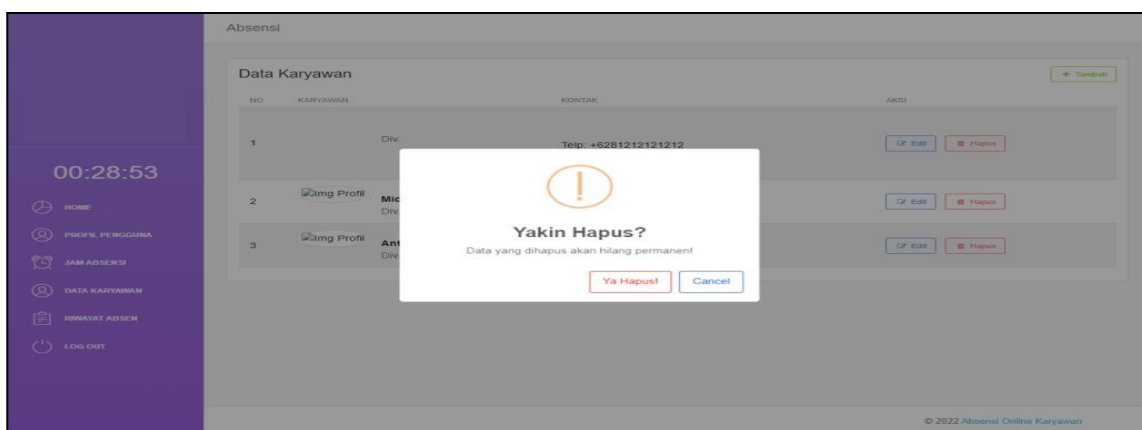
Absensi

00:28:53

HOME
PROFIL PENGGUNA
JAM ABSENSI
DATA KARYAWAN
RIWAYAT ABSEN
LOG OUT

Data Karyawan

+ Tambah

| NO | KARYAWAN | KONTAK | AKSI |
|---|---|---|---|
| 1 | Div. | Telp: +6281212121212 | Edit Hapus |
| 2 | Img Profil Mic Div | | Edit Hapus |
| 3 | Img Profil Ant Div | | Edit Hapus |

!

Yakin Hapus?

Data yang dihapus akan hilang permanen!

Ya Hapus! Cancel

© 2022 Absensi Online Karyawan